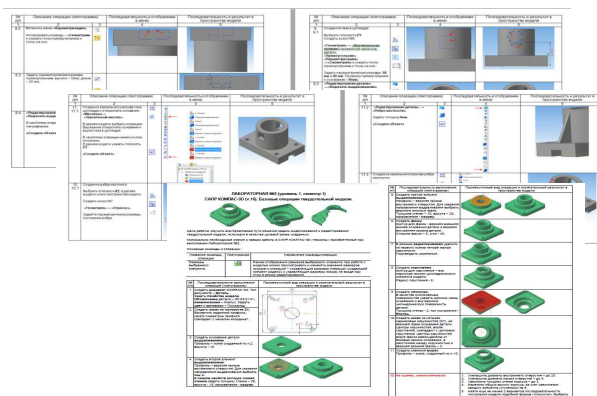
ЛАБОРАТОРНАЯ №2 (уровень 1, комплект 1)

САПР КОМПАС-3D (v.16). Базовые операции твердотельной модели.

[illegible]

| № | Описание операции (пиктограмма) | Последовательность и отображение в окне | Последовательность и результат в пространстве модели |
|---|---|---|---|
| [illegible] | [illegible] | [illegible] | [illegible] |